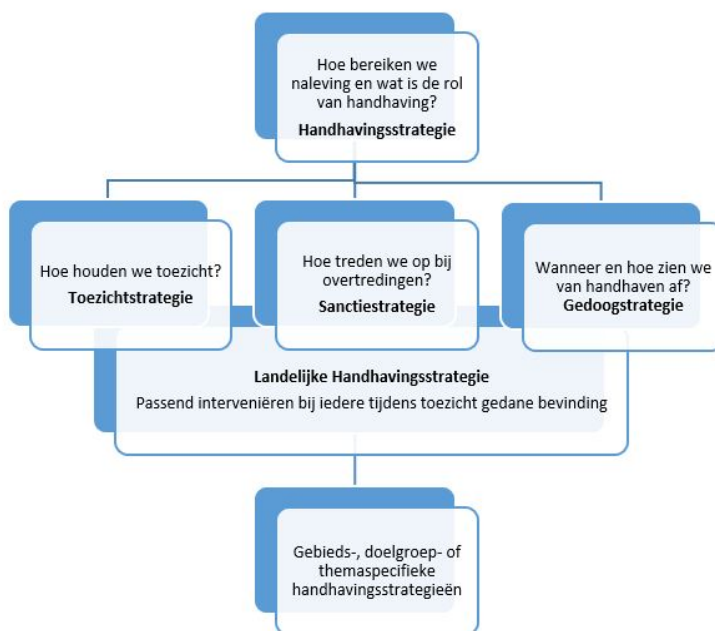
Hoe bereiken we naleving en wat is de rol van handhaving?
**Handhavingsstrategie**

Hoe houden we toezicht?
**Toezichtstrategie**

Hoe treden we op bij overtredingen?
**Sanctiestrategie**

Wanneer en hoe zien we van handhaven af?
**Gedoogstrategie**

**Landelijke Handhavingsstrategie**
Passend interveniëren bij iedere tijdens toezicht gedane bevinding

Gebieds-, doelgroep- of themaspecifieke handhavingsstrategieën